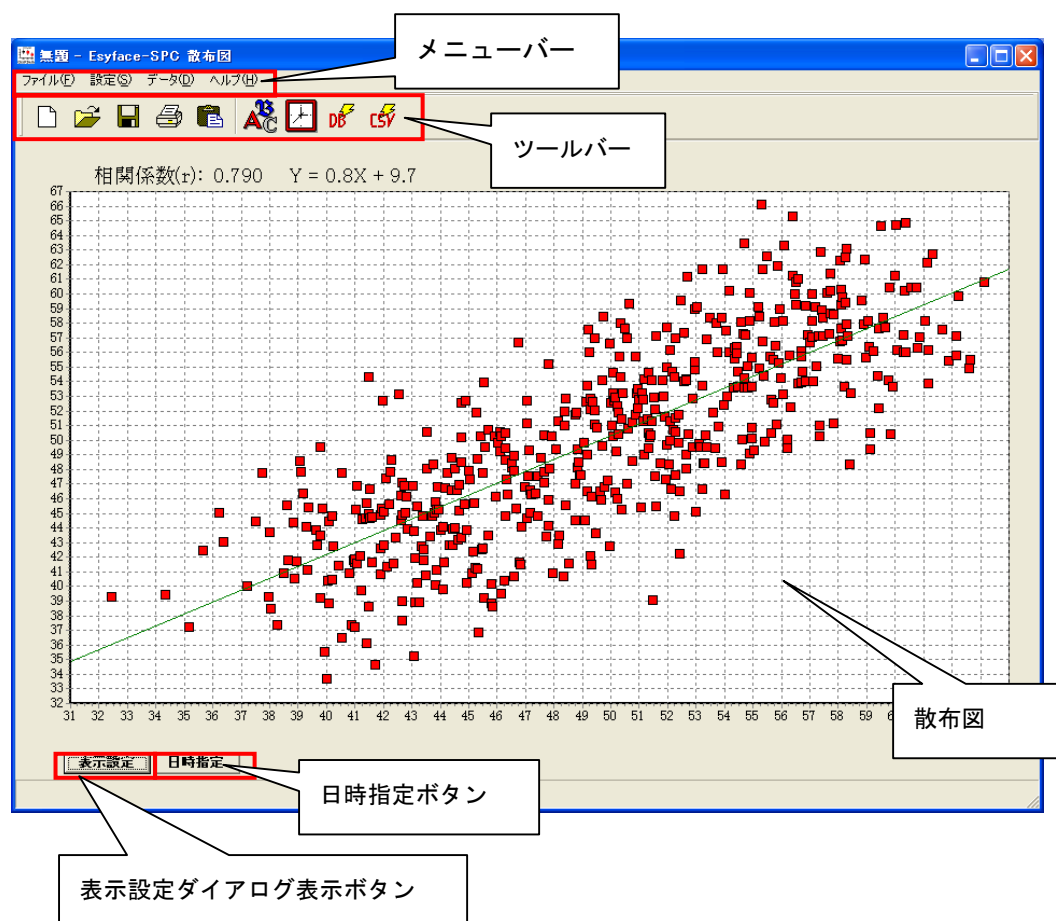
無題 - Esyface-SPC 散布図

メニューバー

ファイル(F) 設定(S) データ(D) ヘルプ(H)

ツールバー

相関係数(r): 0.790 Y = 0.8X + 9.7

67
66
65
64
63
62
61
60
59
58
57
56
55
54
53
52
51
50
49
48
47
46
45
44
43
42
41
40
39
38
37
36
35
34
33
32

31 32 33 34 35 36 37 38 39 40 41 42 43 44 45 46 47 48 49 50 51 52 53 54 55 56 57 58 59 6

散布図

表示設定 日時指定

日時指定ボタン

表示設定ダイアログ表示ボタン